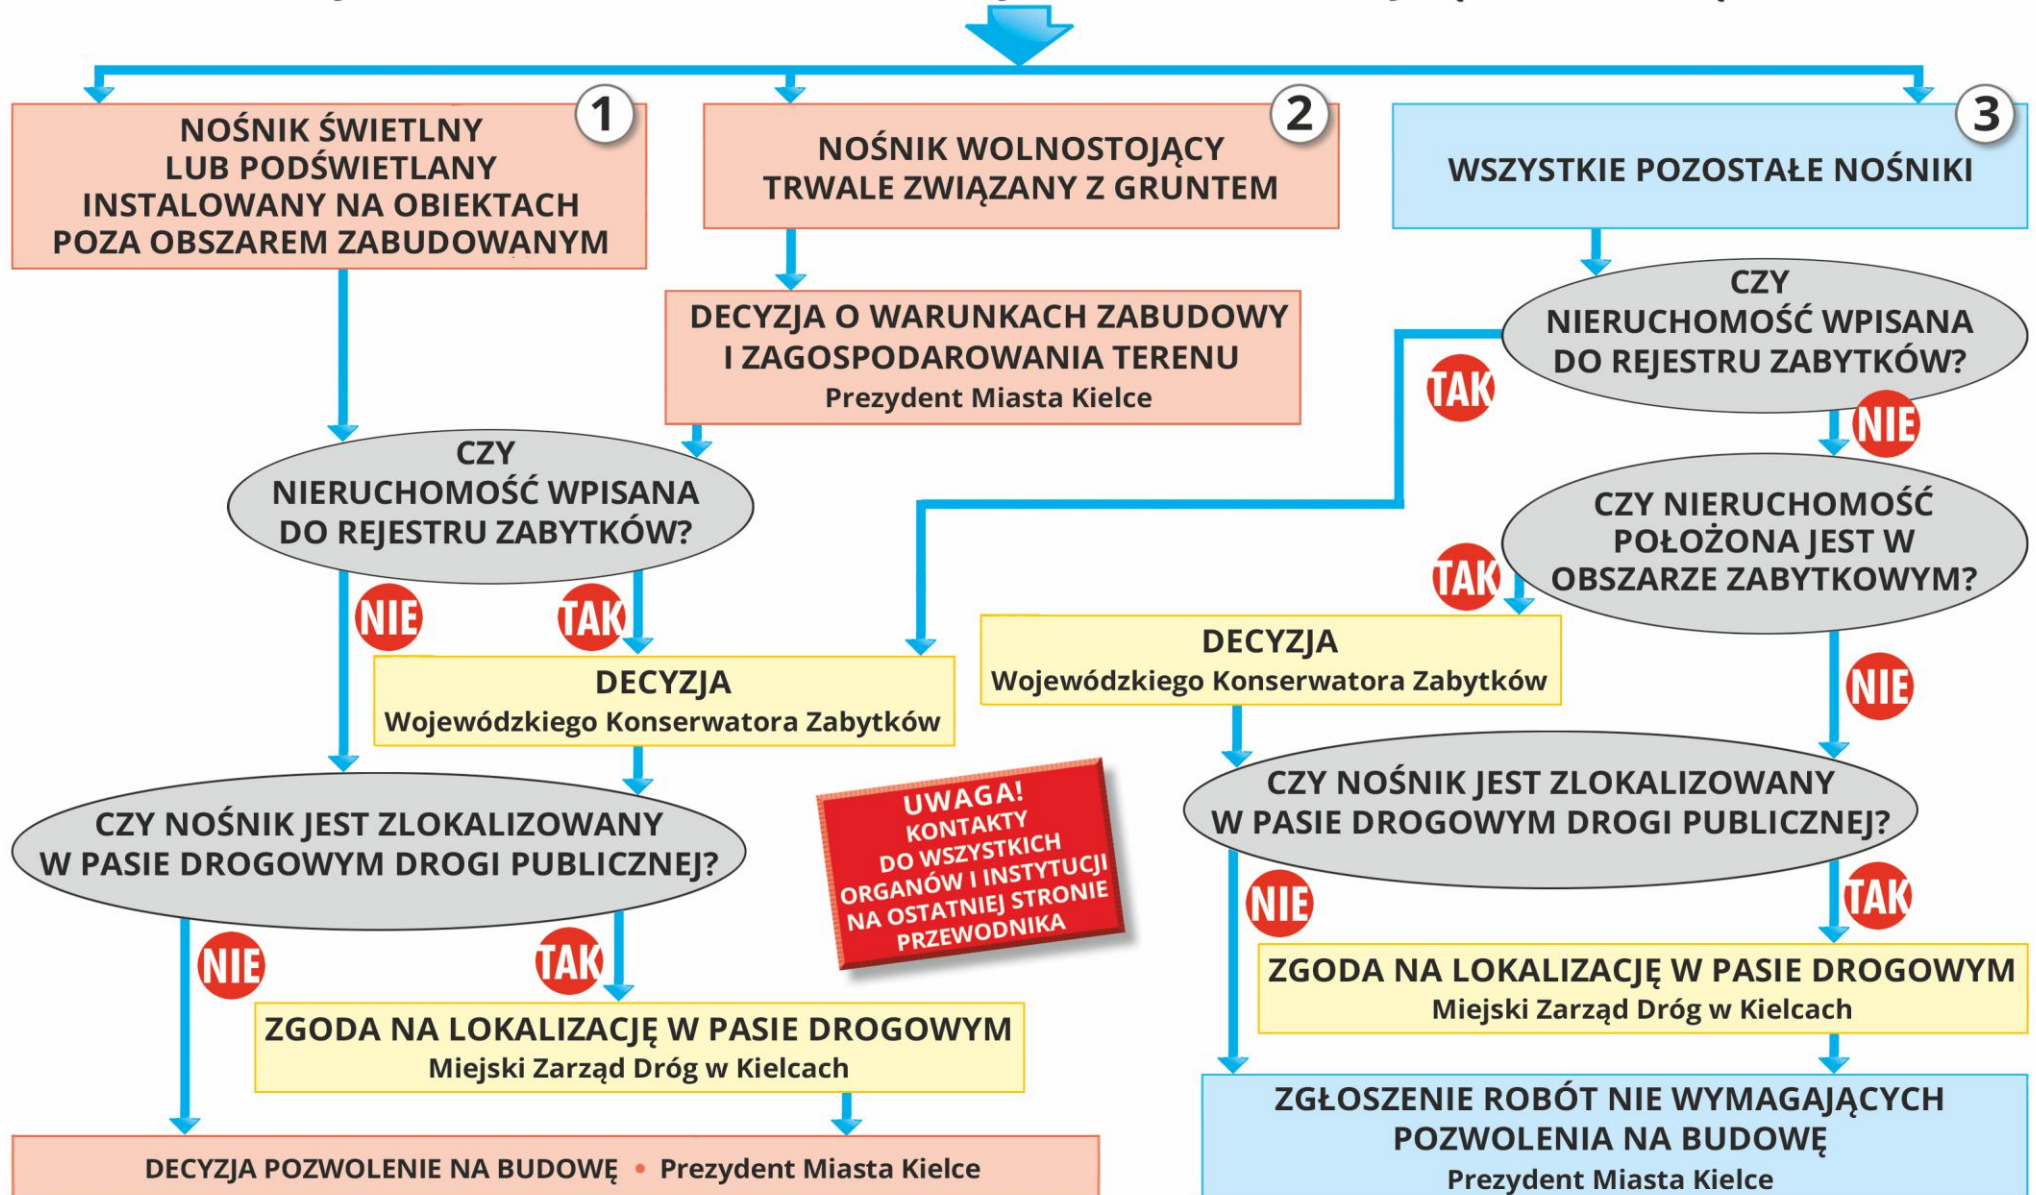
1
NOŚNIK ŚWIETLNY LUB PODŚWIETLANY INSTALOWANY NA OBIEKTACH POZA OBSZAREM ZABUDOWANYM

2
NOŚNIK WOLNOSTOJĄCY TRWALE ZWIĄZANY Z GRUNTEM

3
WSZYSTKIE POZOSTAŁE NOŚNIKI

DECYZJA O WARUNKACH ZABUDOWY I ZAGOSPODAROWANIA TERENU
Prezydent Miasta Kielce

CZY NIERUCHOMOŚĆ WPISANA DO REJESTRU ZABYTKÓW?

TAK

NIE

CZY NIERUCHOMOŚĆ WPISANA DO REJESTRU ZABYTKÓW?

CZY NIERUCHOMOŚĆ POŁOŻONA JEST W OBSZARZE ZABYTKOWYM?

TAK

NIE

TAK

DECYZJA
Wojewódzkiego Konserwatora Zabytków

DECYZJA
Wojewódzkiego Konserwatora Zabytków

NIE

CZY NOŚNIK JEST ZLOKALIZOWANY W PASIE DROGOWYM DROGI PUBLICZNEJ?

UWAGA! KONTAKTY DO WSZYSTKICH ORGANÓW I INSTYTUCJI NA OSTATNIEJ STRONIE PRZEWODNIKA

CZY NOŚNIK JEST ZLOKALIZOWANY W PASIE DROGOWYM DROGI PUBLICZNEJ?

NIE

TAK

NIE

TAK

ZGODA NA LOKALIZACJĘ W PASIE DROGOWYM
Miejski Zarząd Dróg w Kielcach

ZGODA NA LOKALIZACJĘ W PASIE DROGOWYM
Miejski Zarząd Dróg w Kielcach

DECYZJA POZWOLENIE NA BUDOWĘ • Prezydent Miasta Kielce

ZGŁOSZENIE ROBÓT NIE WYMAGAJĄCYCH POZWOLENIA NA BUDOWĘ
Prezydent Miasta Kielce